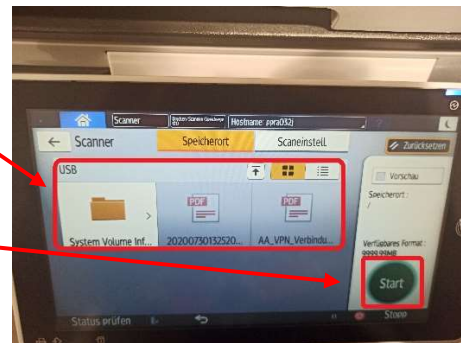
Scanner
Hostname: pora032
Scanner
Speicherort
Scaneinstell
Zurücksetzen
USB
Vorschau
Speicherort :
/
System Volume Inf...
20200730132520...
AA_VPN_Verbindu...
PDF
PDF
Verfügbares Format :
9999 PINB
Start
Status prüfen
Stopp